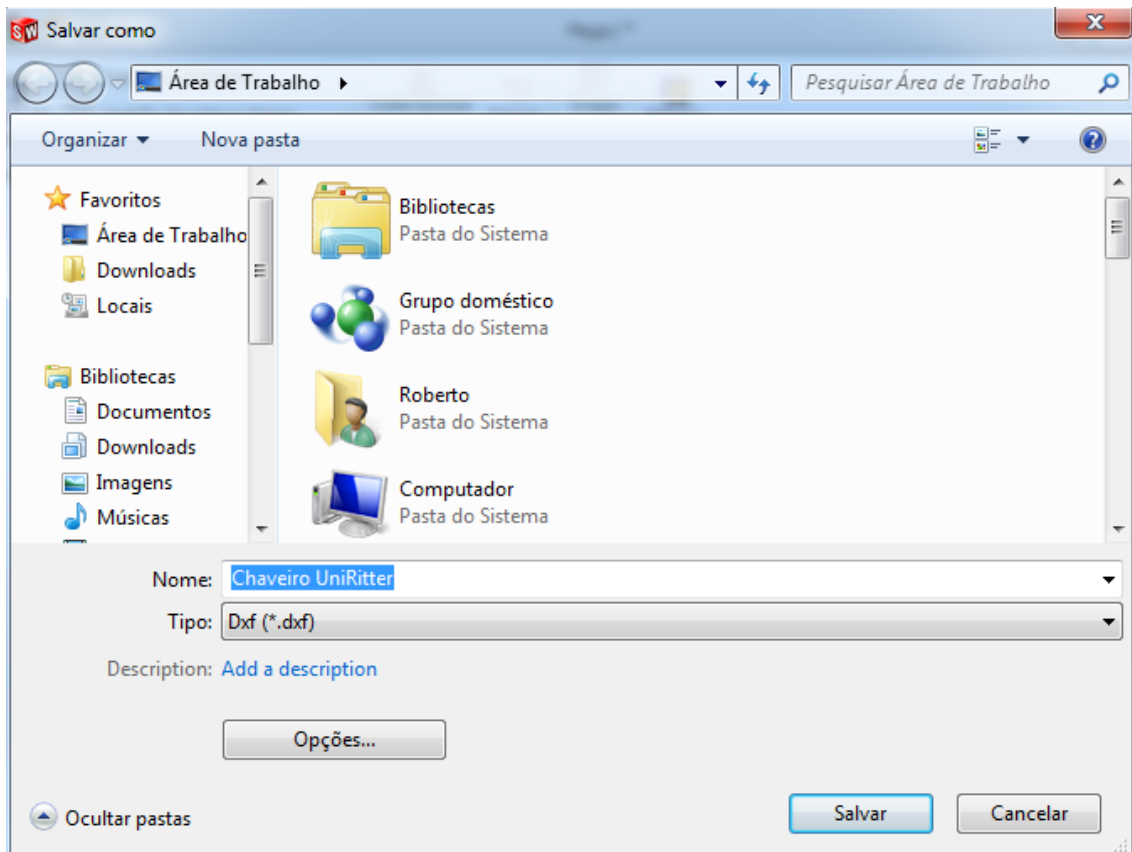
Salvar como

Área de Trabalho ▸

Pesquisar Área de Trabalho

Organizar ▾ Nova pasta

Favoritos
Área de Trabalho
Downloads
Locais

Bibliotecas
Documentos
Downloads
Imagens
Músicas

Bibliotecas
Pasta do Sistema

Grupo doméstico
Pasta do Sistema

Roberto
Pasta do Sistema

Computador
Pasta do Sistema

Nome: Chaveiro UniRitter

Tipo: Dxf (*.dxf)

Description: Add a description

Opções...

Ocultar pastas

Salvar

Cancelar